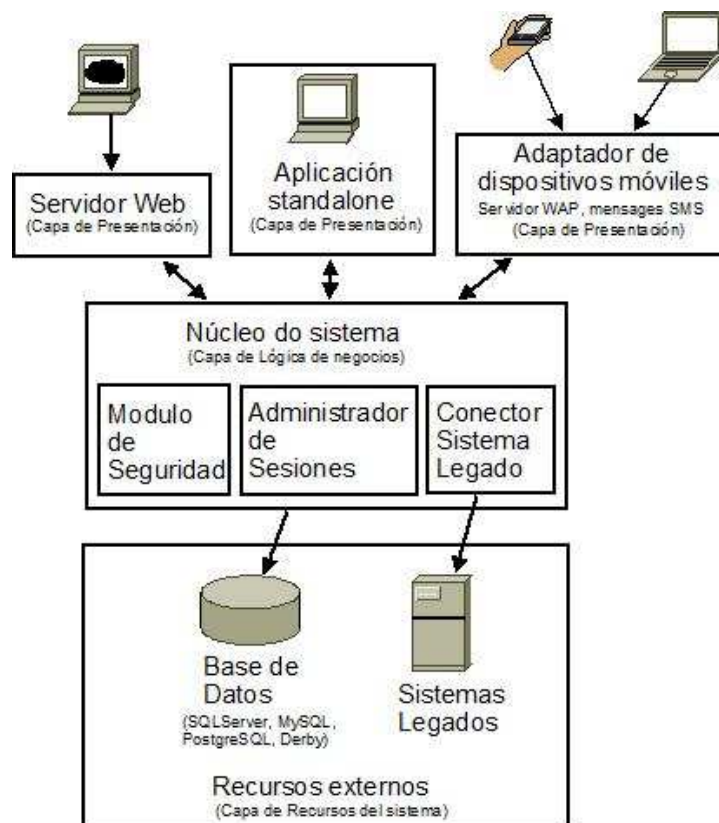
Servidor Web
(Capa de Presentación)

Aplicación standalone
(Capa de Presentación)

Adaptador de dispositivos móviles
Servidor WAP, mensages SMS
(Capa de Presentación)

Núcleo do sistema
(Capa de Lógica de negocios)

Modulo de Seguridad

Administrador de Sesiones

Conector Sistema Legado

Base de Datos
(SQLServer, MySQL, PostgreSQL, Derby)

Sistemas Legados

Recursos externos
(Capa de Recursos del sistema)